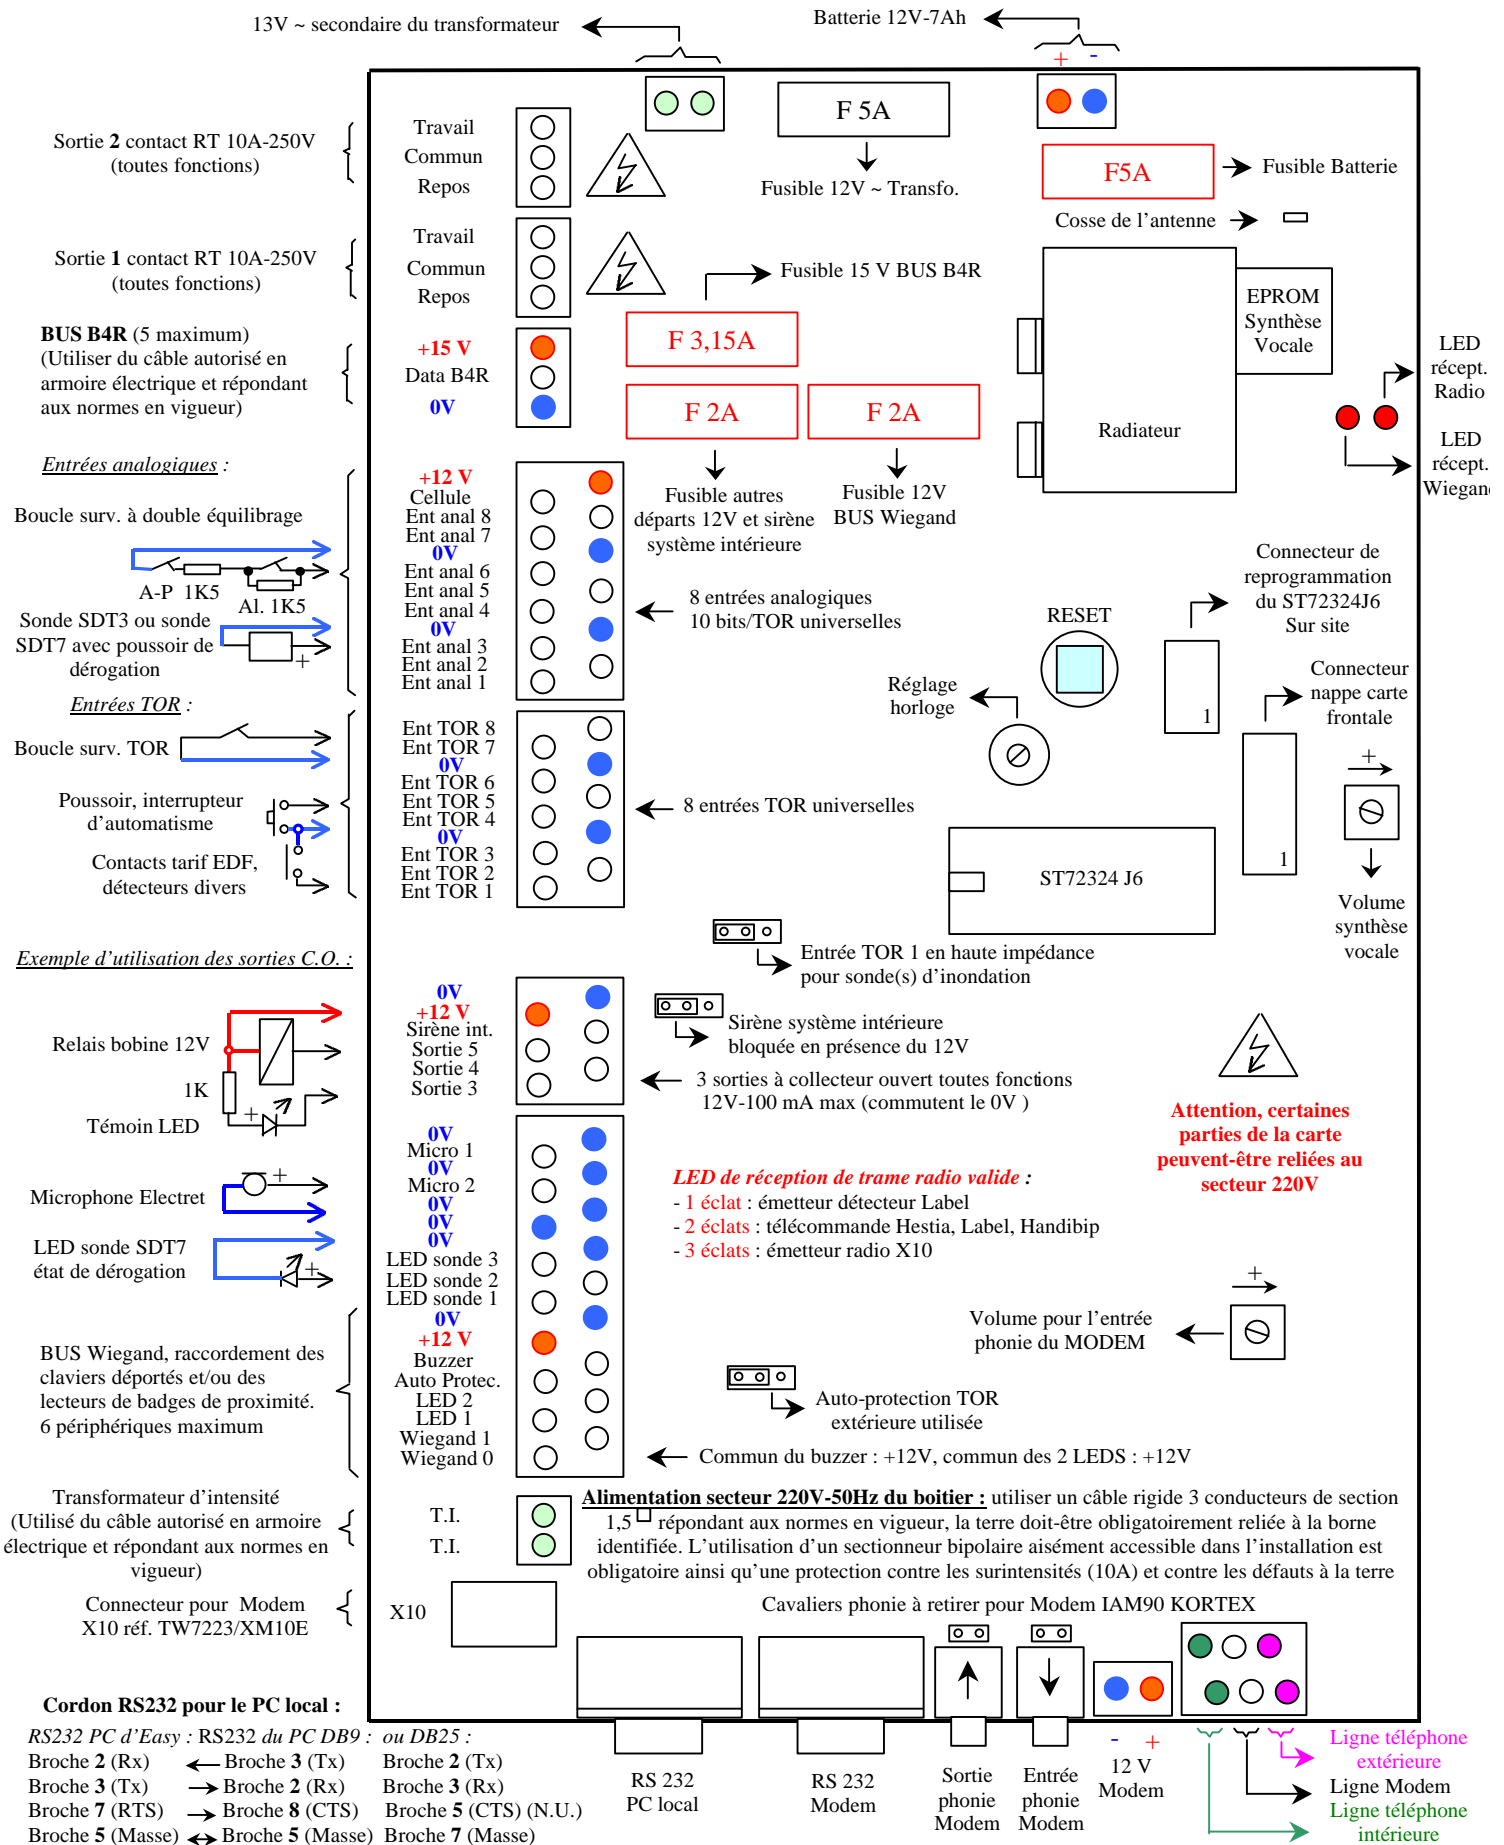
13V ~ secondaire du transformateur

Batterie 12V-7Ah

+ -

F 5A

Fusible 12V ~ Transfo.

F5A

Fusible Batterie

Cosse de l'antenne

Sortie 2 contact RT 10A-250V (toutes fonctions)

Travail
Commun
Repos

Sortie 1 contact RT 10A-250V (toutes fonctions)

Travail
Commun
Repos

Fusible 15 V BUS B4R

F 3,15A

F 2A

F 2A

EPROM Synthèse Vocale

Radiateur

LED récept. Radio

LED récept. Wiegand

BUS B4R (5 maximum)
(Utiliser du câble autorisé en armoire électrique et répondant aux normes en vigueur)

+15 V
Data B4R
0V

Fusible autres départs 12V et sirène système intérieure

Fusible 12V BUS Wiegand

Entrées analogiques :

Boucle surv. à double équilibrage

A-P 1K5

Al. 1K5

Sonde SDT3 ou sonde SDT7 avec poussoir de dérogation

+12 V
Cellule
Ent anal 8
Ent anal 7
0V
Ent anal 6
Ent anal 5
Ent anal 4
0V
Ent anal 3
Ent anal 2
Ent anal 1

8 entrées analogiques
10 bits/TOR universelles

Connecteur de reprogrammation du ST72324J6 Sur site

RESET

Réglage horloge

1

Connecteur nappe carte frontale

Entrées TOR :

Boucle surv. TOR

Poussoir, interrupteur d'automatisme

Contacts tarif EDF, détecteurs divers

Ent TOR 8
Ent TOR 7
0V
Ent TOR 6
Ent TOR 5
Ent TOR 4
0V
Ent TOR 3
Ent TOR 2
Ent TOR 1

8 entrées TOR universelles

+

1

ST72324 J6

Volume synthèse vocale

Exemple d'utilisation des sorties C.O. :

Entrée TOR 1 en haute impédance pour sonde(s) d'inondation

Relais bobine 12V

1K

Témoin LED

0V
+12 V
Sirène int.
Sortie 5
Sortie 4
Sortie 3

Sirène système intérieure bloquée en présence du 12V

3 sorties à collecteur ouvert toutes fonctions
12V-100 mA max (commutent le 0V )

Attention, certaines parties de la carte peuvent-être reliées au secteur 220V

Microphone Electret

0V
Micro 1
0V
Micro 2
0V
0V
0V
LED sonde 3
LED sonde 2
LED sonde 1
0V
+12 V
Buzzer
Auto Protec.
LED 2
LED 1
Wiegand 1
Wiegand 0

LED de réception de trame radio valide :
- 1 éclat : émetteur détecteur Label
- 2 éclats : télécommande Hestia, Label, Handibip
- 3 éclats : émetteur radio X10

LED sonde SDT7 état de dérogation

+

Volume pour l'entrée phonie du MODEM

+

BUS Wiegand, raccordement des claviers déportés et/ou des lecteurs de badges de proximité.
6 périphériques maximum

Auto-protection TOR extérieure utilisée

Commun du buzzer : +12V, commun des 2 LEDS : +12V

Transformateur d'intensité
(Utilisé du câble autorisé en armoire électrique et répondant aux normes en vigueur)

T.I.
T.I.

Alimentation secteur 220V-50Hz du boitier : utiliser un câble rigide 3 conducteurs de section 1,5 répondant aux normes en vigueur, la terre doit-être obligatoirement reliée à la borne identifiée. L'utilisation d'un sectionneur bipolaire aisément accessible dans l'installation est obligatoire ainsi qu'une protection contre les surintensités (10A) et contre les défauts à la terre

Connecteur pour Modem X10 réf. TW7223/XM10E

X10

Cavaliers phonie à retirer pour Modem IAM90 KORTEX

Cordon RS232 pour le PC local :

RS232 PC d'Easy : RS232 du PC DB9 : ou DB25 :
Broche 2 (Rx) ← Broche 3 (Tx) Broche 2 (Tx)
Broche 3 (Tx) → Broche 2 (Rx) Broche 3 (Rx)
Broche 7 (RTS) → Broche 8 (CTS) Broche 5 (CTS) (N.U.)
Broche 5 (Masse) ↔ Broche 5 (Masse) Broche 7 (Masse)

RS 232 PC local

RS 232 Modem

Sortie phonie Modem

Entrée phonie Modem

- +
12 V Modem

Ligne téléphone extérieure
Ligne Modem
Ligne téléphone intérieure